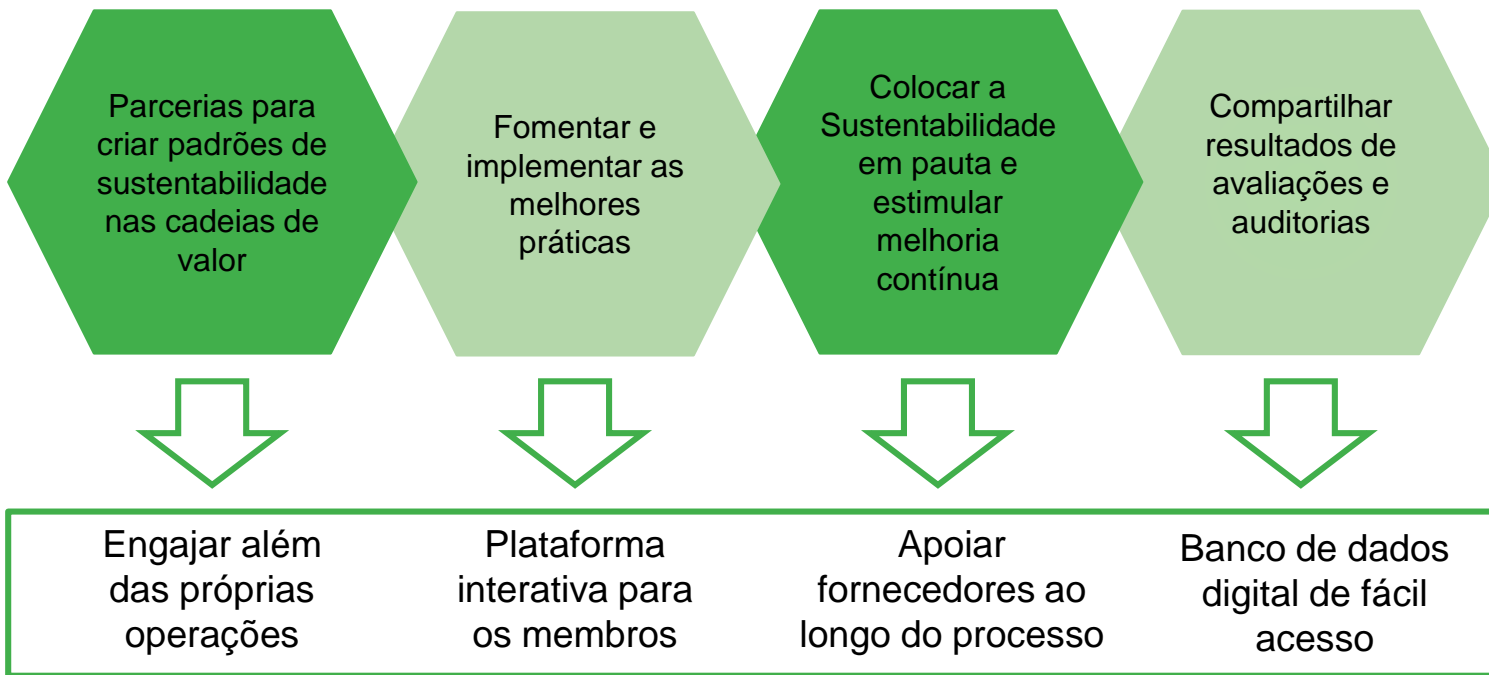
Parcerias para criar padrões de sustentabilidade nas cadeias de valor

Fomentar e implementar as melhores práticas

Colocar a Sustentabilidade em pauta e estimular melhoria contínua

Compartilhar resultados de avaliações e auditorias

Engajar além das próprias operações

Plataforma interativa para os membros

Apoiar fornecedores ao longo do processo

Banco de dados digital de fácil acesso